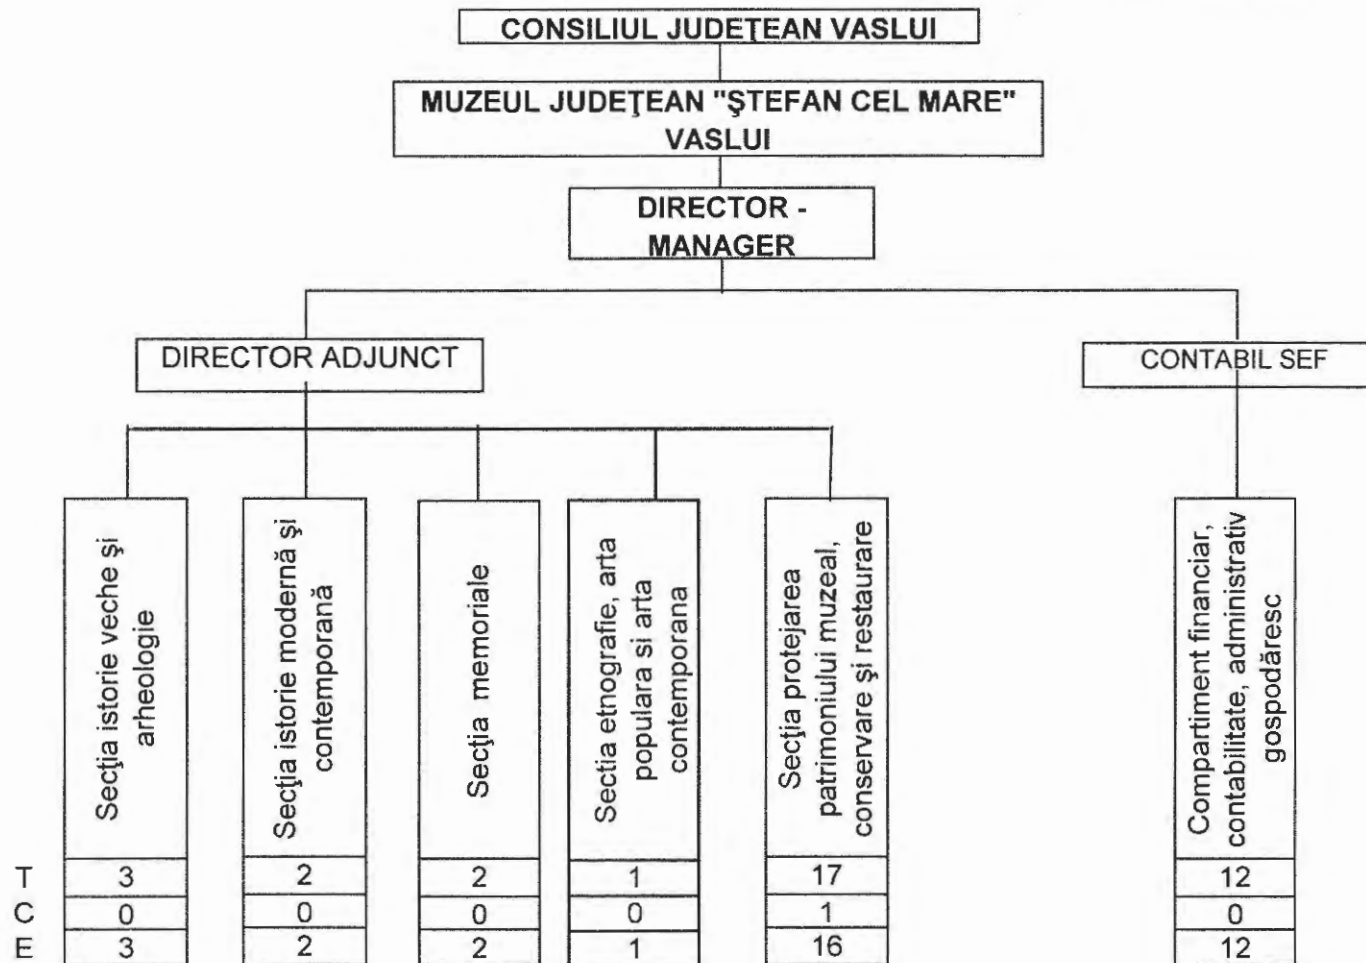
CONSILIUL JUDEŢEAN VASLUI

MUZEUL JUDEŢEAN "ŞTEFAN CEL MARE" VASLUI

DIRECTOR - MANAGER

DIRECTOR ADJUNCT

CONTABIL SEF

Secţia istorie veche şi arheologie

Secţia istorie modernă şi contemporană

Secţia memoriale

Secţia etnografie, arta populara si arta contemporana

Secţia protejarea patrimoniului muzeal, conservare şi restaurare

Compartiment financiar, contabilitate, administrativ gospodăresc

| | | | | | | |
|---|---|---|---|---|---|---|
| T | 3 | 2 | 2 | 1 | 17 | 12 |
| C | 0 | 0 | 0 | 0 | 1 | 0 |
| E | 3 | 2 | 2 | 1 | 16 | 12 |